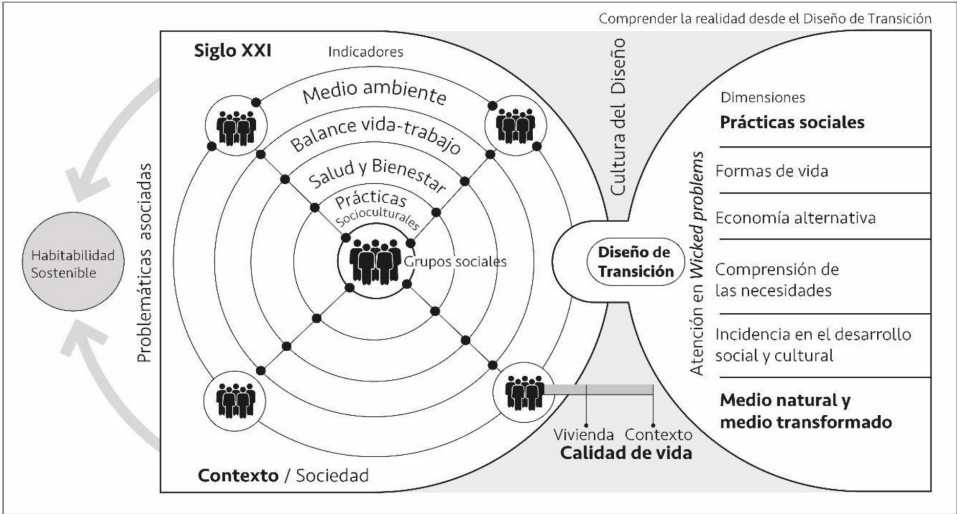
Comprender la realidad desde el Diseño de Transición

Siglo XXI

Indicadores

Medio ambiente

Balance vida-trabajo

Salud y Bienestar

Prácticas Socioculturales

Grupos sociales

Cultura del Diseño

Problemáticas asociadas

Habitabilidad Sostenible

Diseño de Transición

Atención en *Wicked problems*

Dimensiones

**Prácticas sociales**

Formas de vida

Economía alternativa

Comprensión de las necesidades

Incidencia en el desarrollo social y cultural

**Medio natural y medio transformado**

Vivienda

Contexto

**Calidad de vida**

**Contexto** / Sociedad